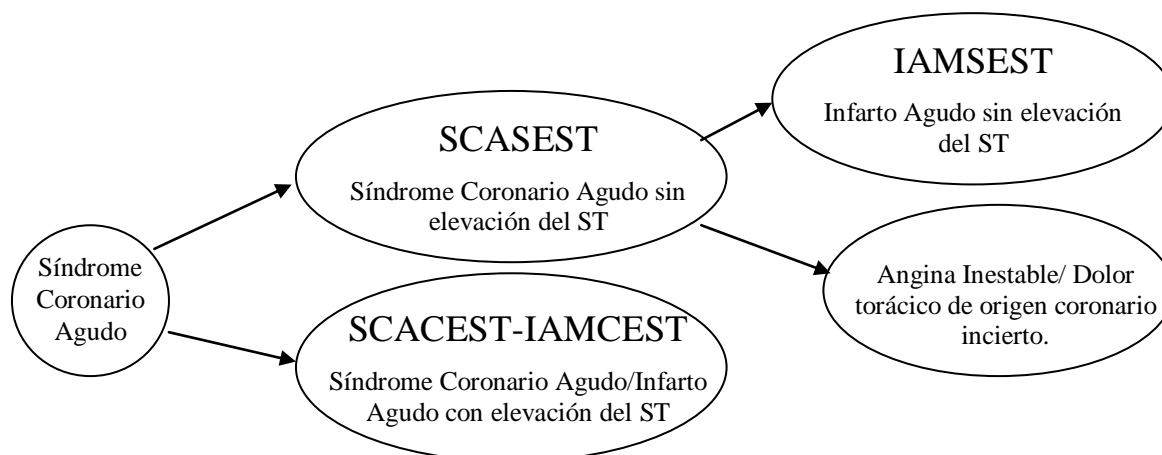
Síndrome Coronario Agudo

SCASEST

Síndrome Coronario Agudo sin elevación del ST

SCACEST-IAMCEST

Síndrome Coronario Agudo/Infarto Agudo con elevación del ST

IAMSEST

Infarto Agudo sin elevación del ST

Angina Inestable/ Dolor torácico de origen coronario incierto.